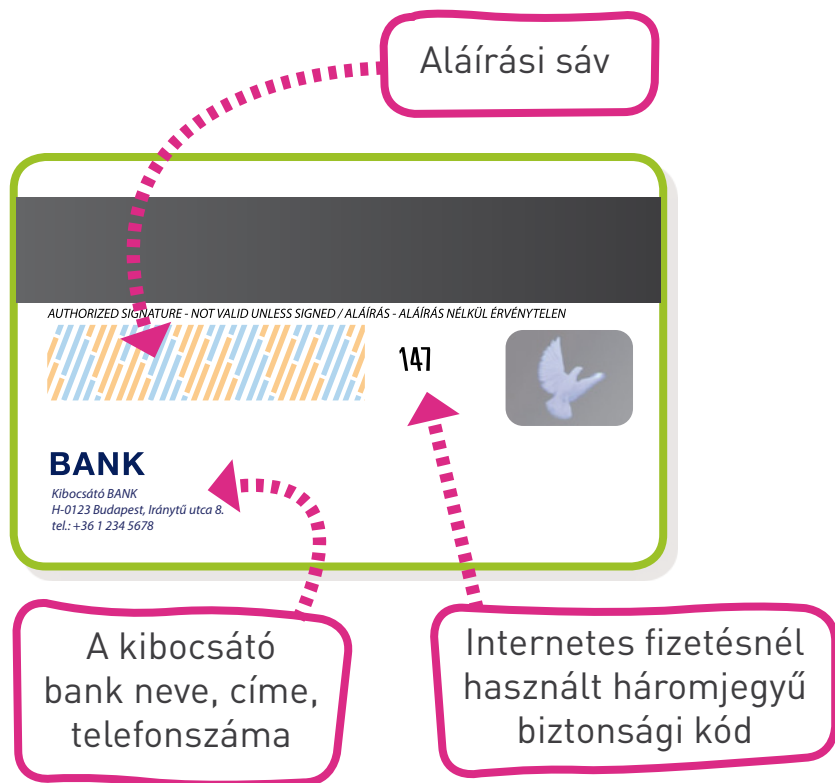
Aláírási sáv

AUTHORIZED SIGNATURE - NOT VALID UNLESS SIGNED / ALÁÍRÁS - ALÁÍRÁS NÉLKÜL ÉRVÉNYTELEN

147

BANK

Kibocsátó BANK
H-0123 Budapest, Iránytű utca 8.
tel.: +36 1 234 5678

A kibocsátó bank neve, címe, telefonszáma

Internetes fizetésnél használt háromjegyű biztonsági kód